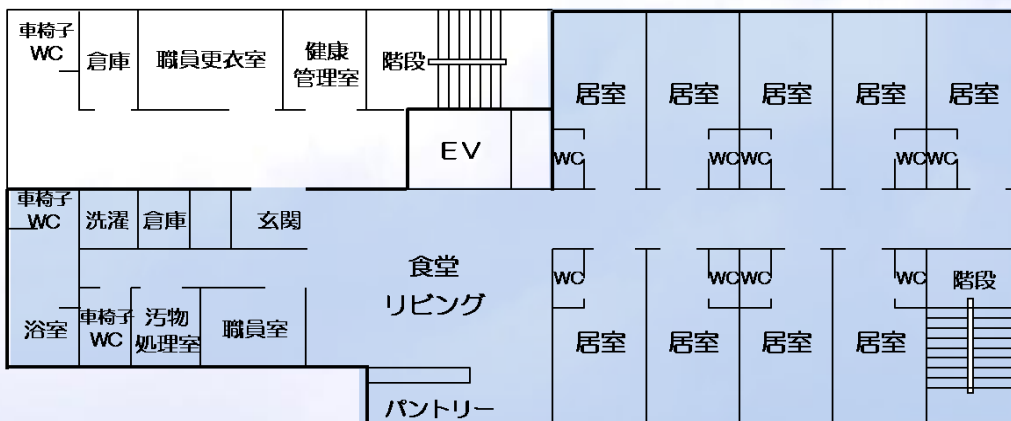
車椅子WC
倉庫
職員更衣室
健康管理室
階段
EV
居室
居室
居室
居室
居室
WC
WC WC
WC WC
車椅子WC
洗濯
倉庫
玄関
食堂
リビング
WC
WC WC
WC
階段
浴室
車椅子WC
汚物処理室
職員室
居室
居室
居室
居室
パントリー